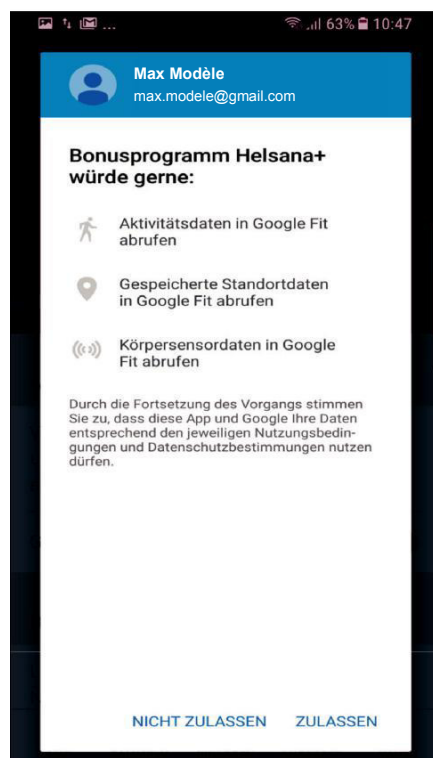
63% 10:47

Max Modèle
max.modele@gmail.com

Bonusprogramm Helsana+ würde gerne:

Aktivitätsdaten in Google Fit abrufen

Gespeicherte Standortdaten in Google Fit abrufen

Körpersensordaten in Google Fit abrufen

Durch die Fortsetzung des Vorgangs stimmen Sie zu, dass diese App und Google Ihre Daten entsprechend den jeweiligen Nutzungsbedingungen und Datenschutzbestimmungen nutzen dürfen.

NICHT ZULASSEN ZULASSEN